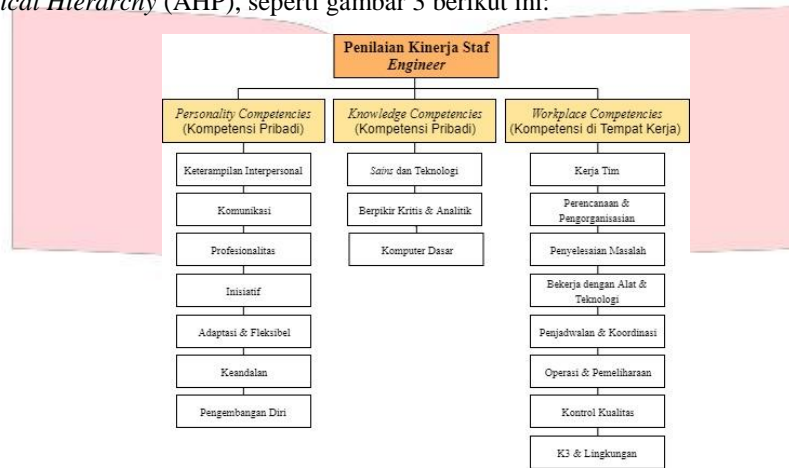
ical Hierarchy (AHP), seperti gambar 3 berikut ini:

Penilaian Kinerja Staf *Engineer*

*Personality Competencies* (Kompetensi Pribadi)

Keterampilan Interpersonal

Komunikasi

Profesionalitas

Inisiatif

Adaptasi & Fleksibel

Keandalan

Pengembangan Diri

*Knowledge Competencies* (Kompetensi Pribadi)

*Sains* dan Teknologi

Berpikir Kritis & Analitik

Komputer Dasar

*Workplace Competencies* (Kompetensi di Tempat Kerja)

Kerja Tim

Perencanaan & Pengorganisasian

Penyelesaian Masalah

Bekerja dengan Alat & Teknologi

Penjadwalan & Koordinasi

Operasi & Pemeliharaan

Kontrol Kualitas

K3 & Lingkungan